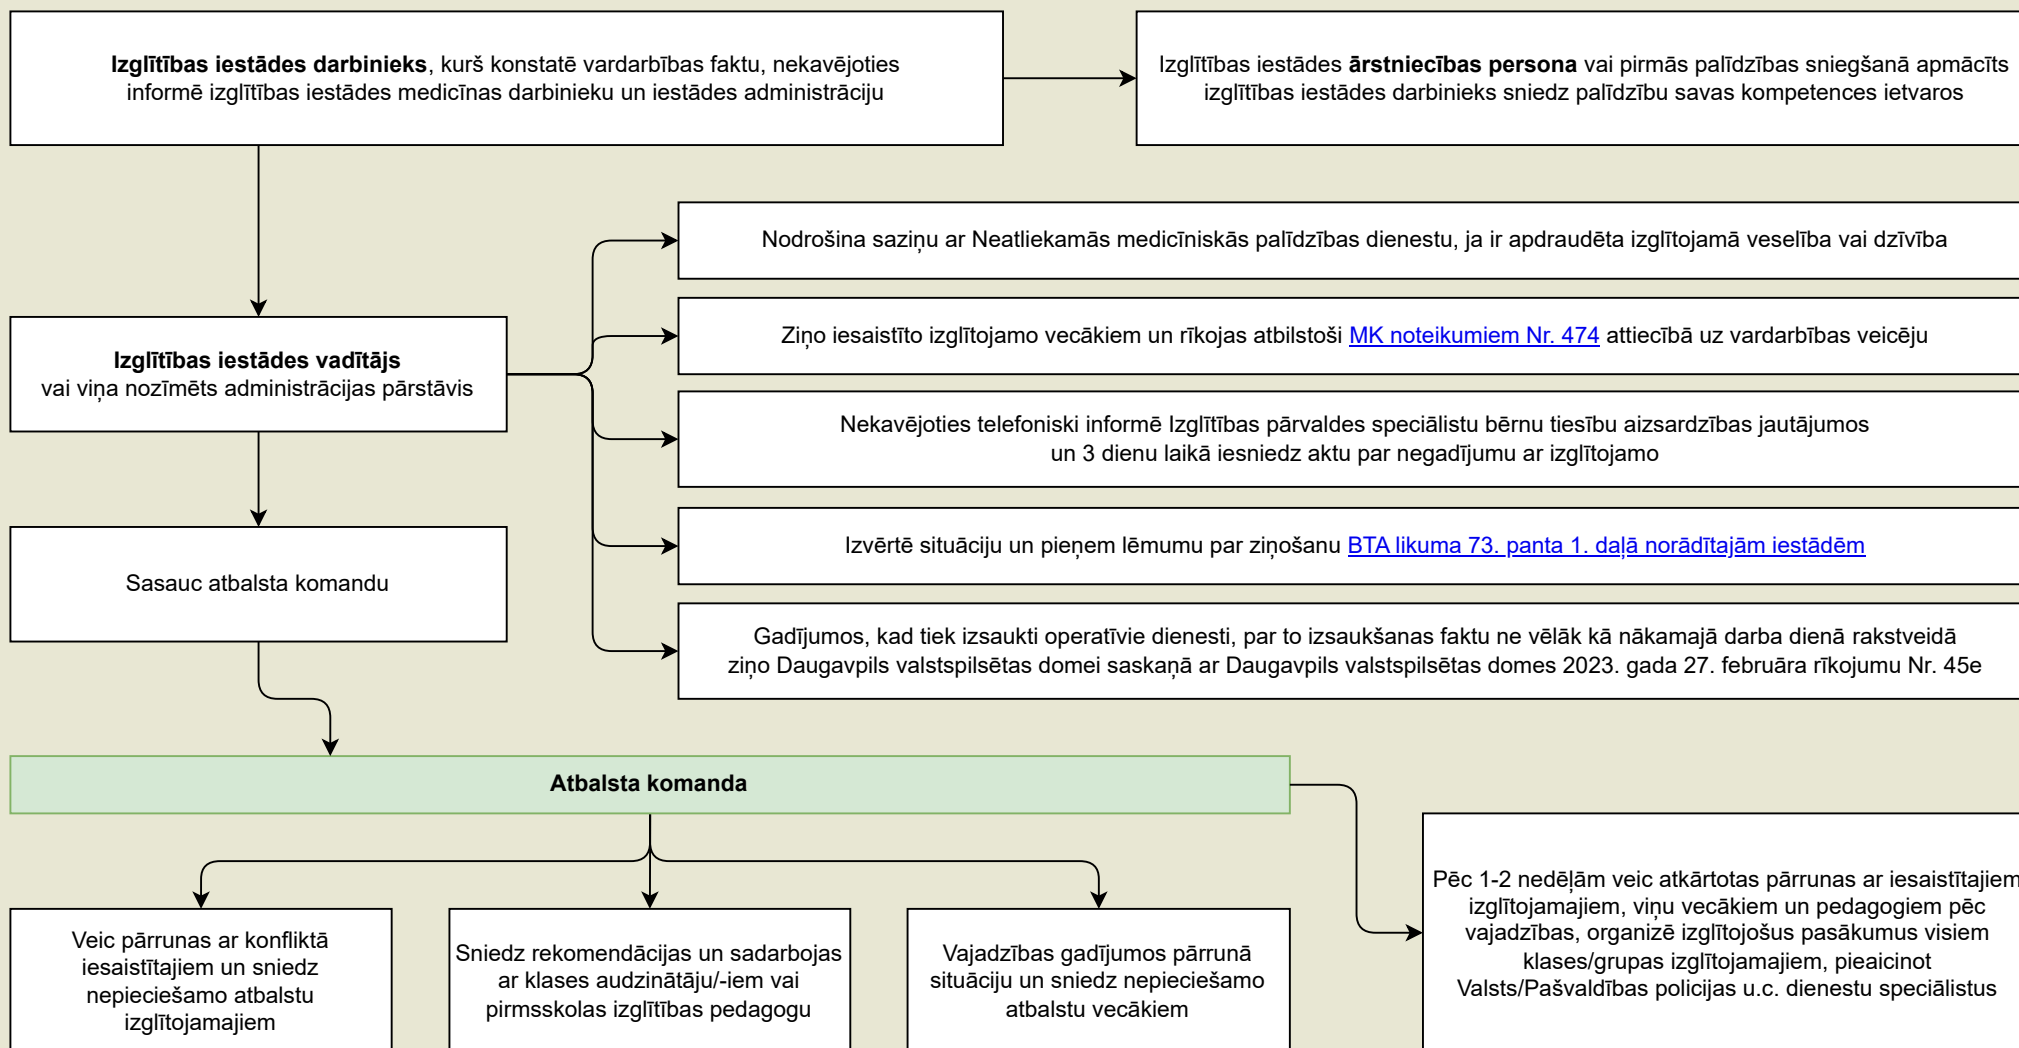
**Izglītības iestādes darbinieks**, kurš konstatē vardarbības faktu, nekavējoties informē izglītības iestādes medicīnas darbinieku un iestādes administrāciju

Izglītības iestādes **ārstniecības persona** vai pirmās palīdzības sniegšanā apmācīts izglītības iestādes darbinieks sniedz palīdzību savas kompetences ietvaros

**Izglītības iestādes vadītājs**
vai viņa nozīmēts administrācijas pārstāvis

Nodrošina saziņu ar Neatliekamās medicīniskās palīdzības dienestu, ja ir apdraudēta izglītojamā veselība vai dzīvība

Ziņo iesaistīto izglītojamo vecākiem un rīkojas atbilstoši MK noteikumiem Nr. 474 attiecībā uz vardarbības veicēju

Nekavējoties telefoniski informē Izglītības pārvaldes speciālistu bērnu tiesību aizsardzības jautājumos un 3 dienu laikā iesniedz aktu par negadījumu ar izglītojamo

Izvērtē situāciju un pieņem lēmumu par ziņošanu BTA likuma 73. panta 1. daļā norādītajām iestādēm

Gadījumos, kad tiek izsaukti operatīvie dienesti, par to izsaukšanas faktu ne vēlāk kā nākamajā darba dienā rakstveidā ziņo Daugavpils valstspilsētas domei saskaņā ar Daugavpils valstspilsētas domes 2023. gada 27. februāra rīkojumu Nr. 45e

Sasauc atbalsta komandu

**Atbalsta komanda**

Veic pārrunas ar konfliktā iesaistītajiem un sniedz nepieciešamo atbalstu izglītojamajiem

Sniedz rekomendācijas un sadarbojas ar klases audzinātāju/-iem vai pirmsskolas izglītības pedagogu

Vajadzības gadījumos pārrunā situāciju un sniedz nepieciešamo atbalstu vecākiem

Pēc 1-2 nedēļām veic atkārtotas pārrunas ar iesaistītajiem izglītojamajiem, viņu vecākiem un pedagogiem pēc vajadzības, organizē izglītojošus pasākumus visiem klases/grupas izglītojamajiem, pieaicinot Valsts/Pašvaldības policijas u.c. dienestu speciālistus